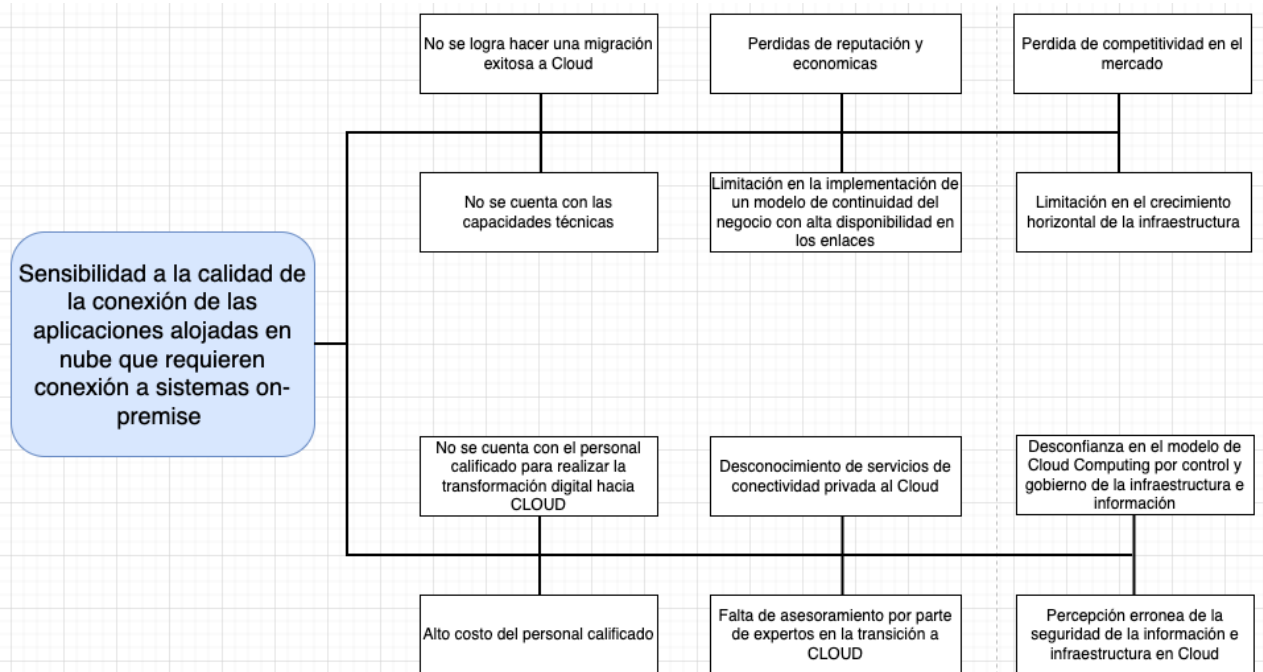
Sensibilidad a la calidad de la conexión de las aplicaciones alojadas en nube que requieren conexión a sistemas on-premise

No se logra hacer una migración exitosa a Cloud

Perdidas de reputación y economicas

Perdida de competitividad en el mercado

No se cuenta con las capacidades técnicas

Limitación en la implementación de un modelo de continuidad del negocio con alta disponibilidad en los enlaces

Limitación en el crecimiento horizontal de la infraestructura

No se cuenta con el personal calificado para realizar la transformación digital hacia CLOUD

Desconocimiento de servicios de conectividad privada al Cloud

Desconfianza en el modelo de Cloud Computing por control y gobierno de la infraestructura e información

Alto costo del personal calificado

Falta de asesoramiento por parte de expertos en la transición a CLOUD

Percepción erronea de la seguridad de la información e infraestructura en Cloud